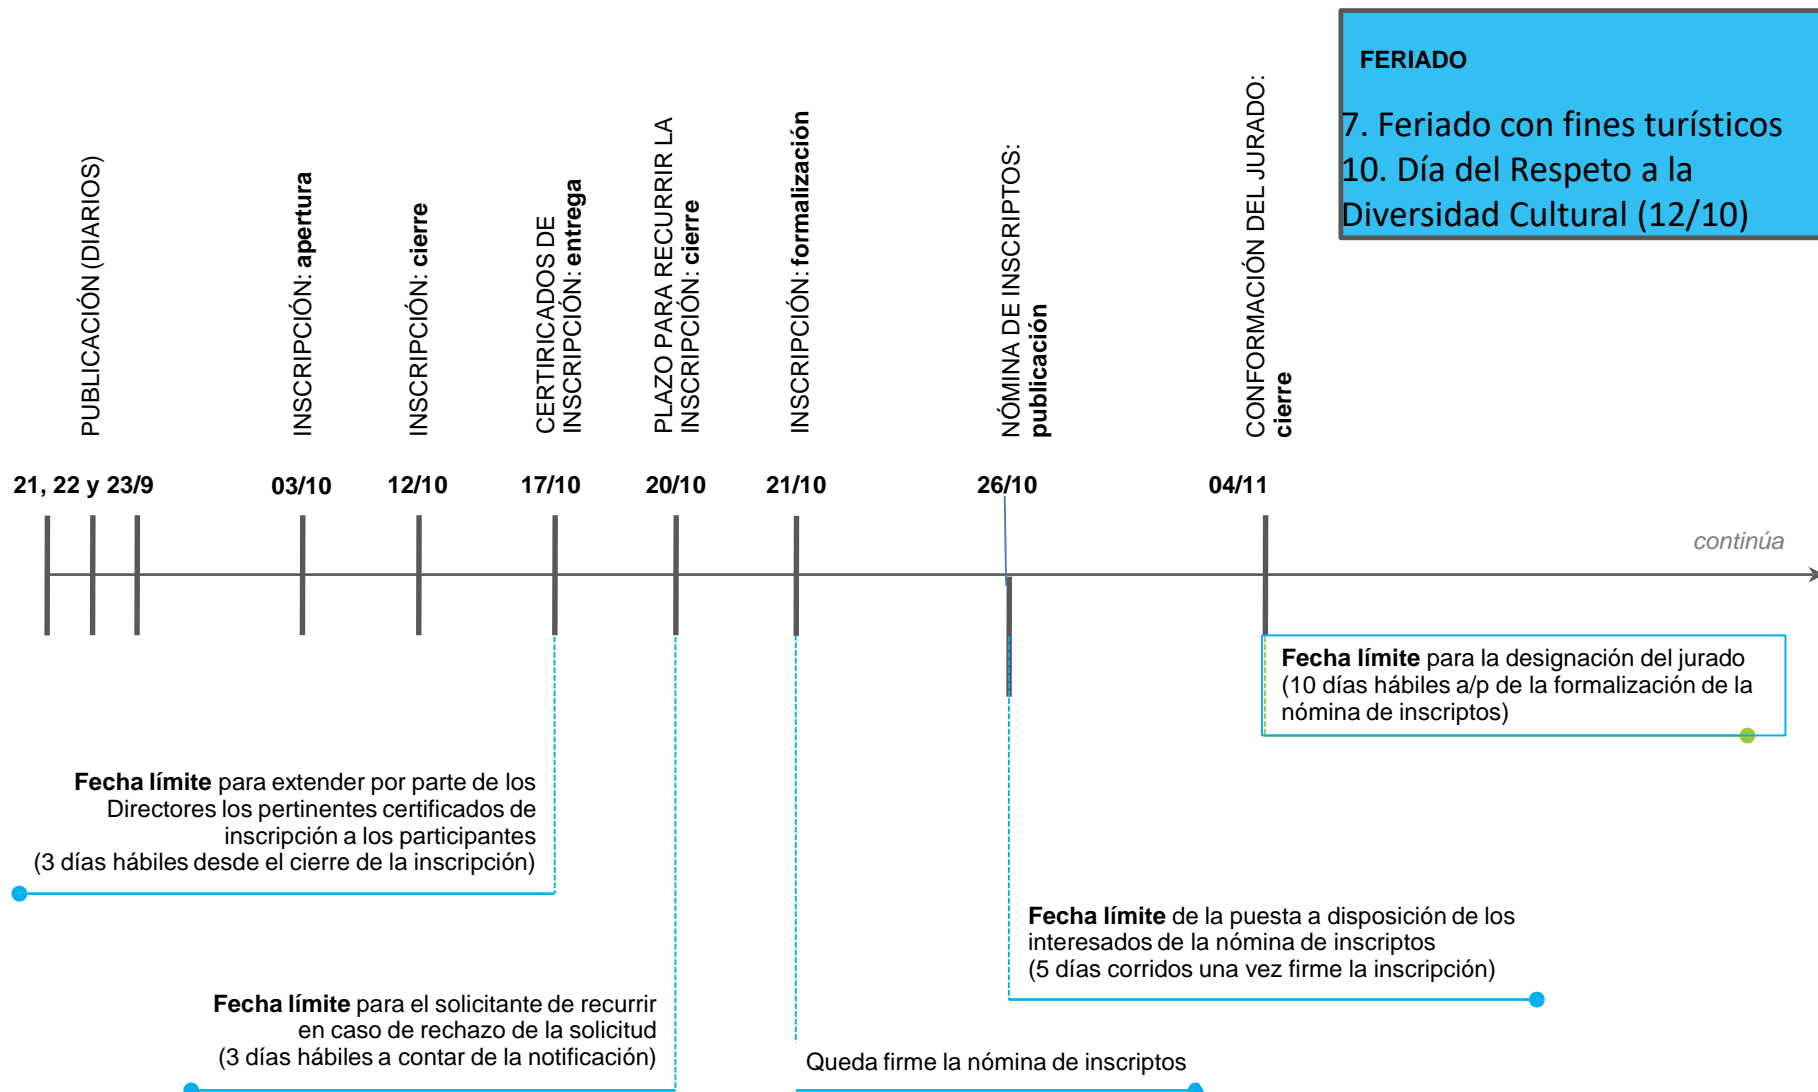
FERIADO

7. Feriado con fines turísticos
10. Día del Respeto a la Diversidad Cultural (12/10)

PUBLICACIÓN (DIARIOS)

INSCRIPCIÓN: **apertura**

INSCRIPCIÓN: **cierre**

CERTIRICADOS DE INSCRIPCIÓN: **entrega**

PLAZO PARA RECURRIR LA INSCRIPCIÓN: **cierre**

INSCRIPCIÓN: **formalización**

NÓMINA DE INSCRIPTOS: **publicación**

CONFORMACIÓN DEL JURADO: **cierre**

21, 22 y 23/9

03/10

12/10

17/10

20/10

21/10

26/10

04/11

continúa

**Fecha límite** para la designación del jurado (10 días hábiles a/p de la formalización de la nómina de inscriptos)

**Fecha límite** para extender por parte de los Directores los pertinentes certificados de inscripción a los participantes (3 días hábiles desde el cierre de la inscripción)

**Fecha límite** de la puesta a disposición de los interesados de la nómina de inscriptos (5 días corridos una vez firme la inscripción)

**Fecha límite** para el solicitante de recurrir en caso de rechazo de la solicitud (3 días hábiles a contar de la notificación)

Queda firme la nómina de inscriptos